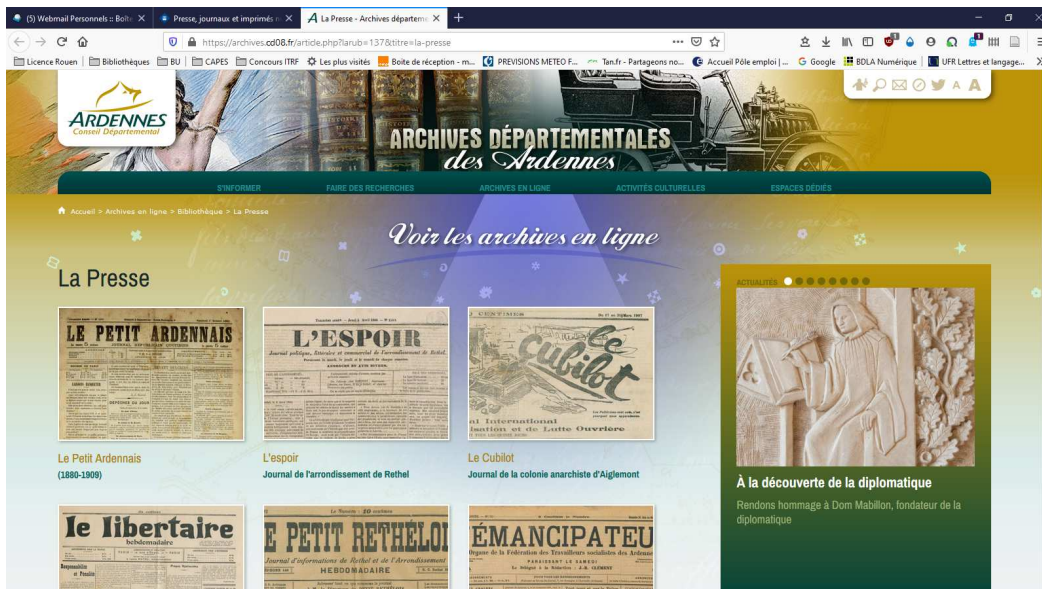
(5) Webmail Personnels :: Boîte ✕ | Presse, journaux et imprimés n ✕ | La Presse - Archives départeme ✕ | +

https://archives.cd08.fr/article.php?larub=137&titre=la-presse

Licence Rouen | Bibliothèques | BU | CAPES | Concours ITRF | Les plus visités | Boite de réception - m... | PREVISIONS METEO F... | Tan.fr - Partageons no... | Accueil Pôle emploi | ... | Google | BDLA Numérique | UFR Lettres et langage...

ARDENNES
Conseil Départemental

ARCHIVES DÉPARTEMENTALES
des Ardennes

S'INFORMER | FAIRE DES RECHERCHES | ARCHIVES EN LIGNE | ACTIVITÉS CULTURELLES | ESPACES DÉDIÉS

Accueil > Archives en ligne > Bibliothèque > La Presse

Voir les archives en ligne

La Presse

LE PETIT ARDENNAIS

Le Petit Ardennais
(1880-1909)

L'ESPOIR
Journal politique, littéraire et commercial de l'arrondissement de Rethel

L'espoir
Journal de l'arrondissement de Rethel

Le Cubilot
International
de Lutte Ouvrière

Le Cubilot
Journal de la colonie anarchiste d'Aiglemont

ACTUALITÉS

À la découverte de la diplomatique

Rendons hommage à Dom Mabillon, fondateur de la diplomatique

le libertaire
hebdomadaire

PETIT RETHÉLOI
Journal d'informations de Rethel et de l'Arrondissement
HEBDOMADAIRE

ÉMANCIPATEU
Organe de la Fédération des Travailleurs socialistes des Ardennes
PARAISSANT LE SAMEDI